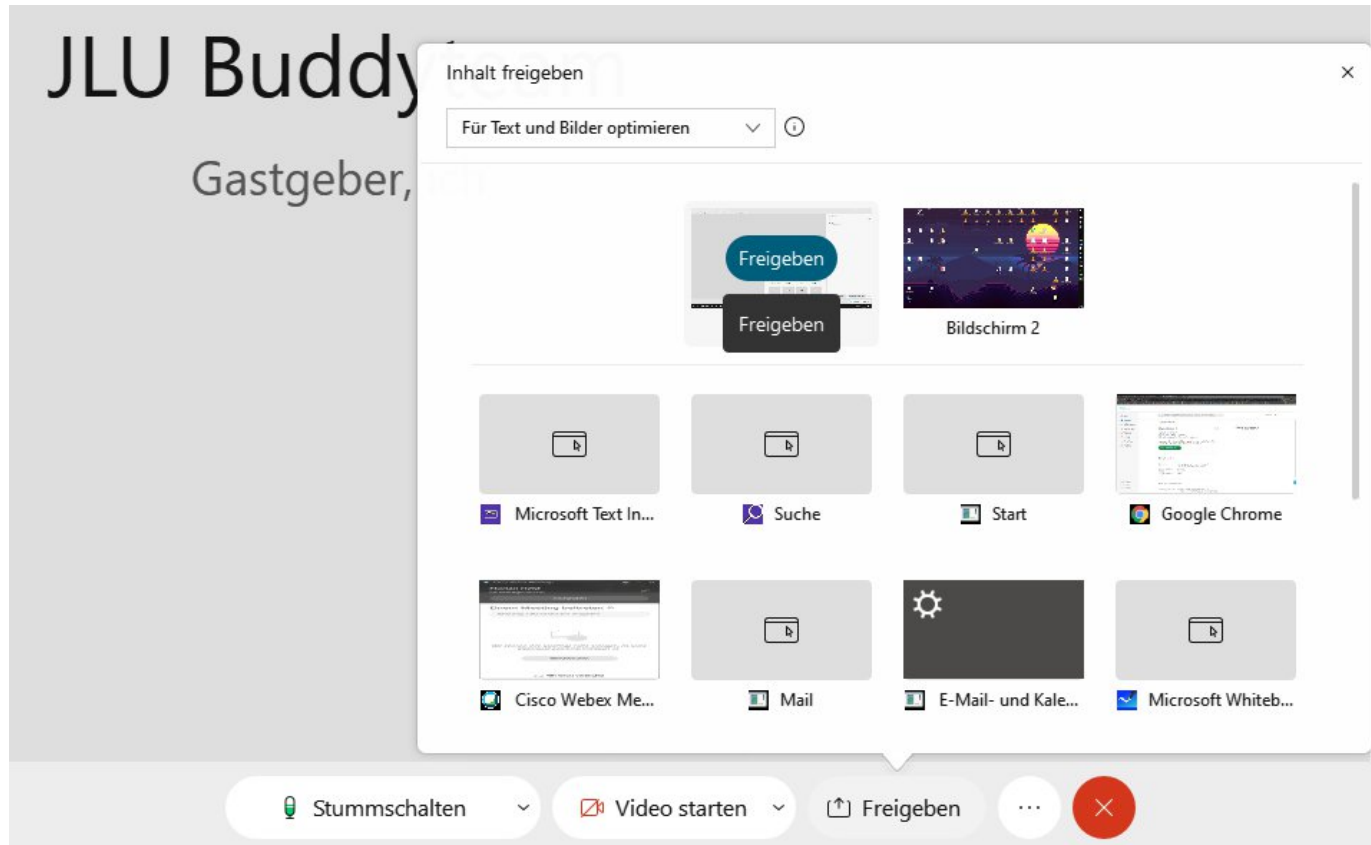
JLU Buddy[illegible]

Gastgeber, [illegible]

Inhalt freigeben

×

Für Text und Bilder optimieren

Freigeben

Freigeben

Bildschirm 2

Microsoft Text In...

Suche

Start

Google Chrome

Cisco Webex Me...

Mail

E-Mail- und Kale...

Microsoft Whiteb...

Stummschalten

Video starten

Freigeben

···

×